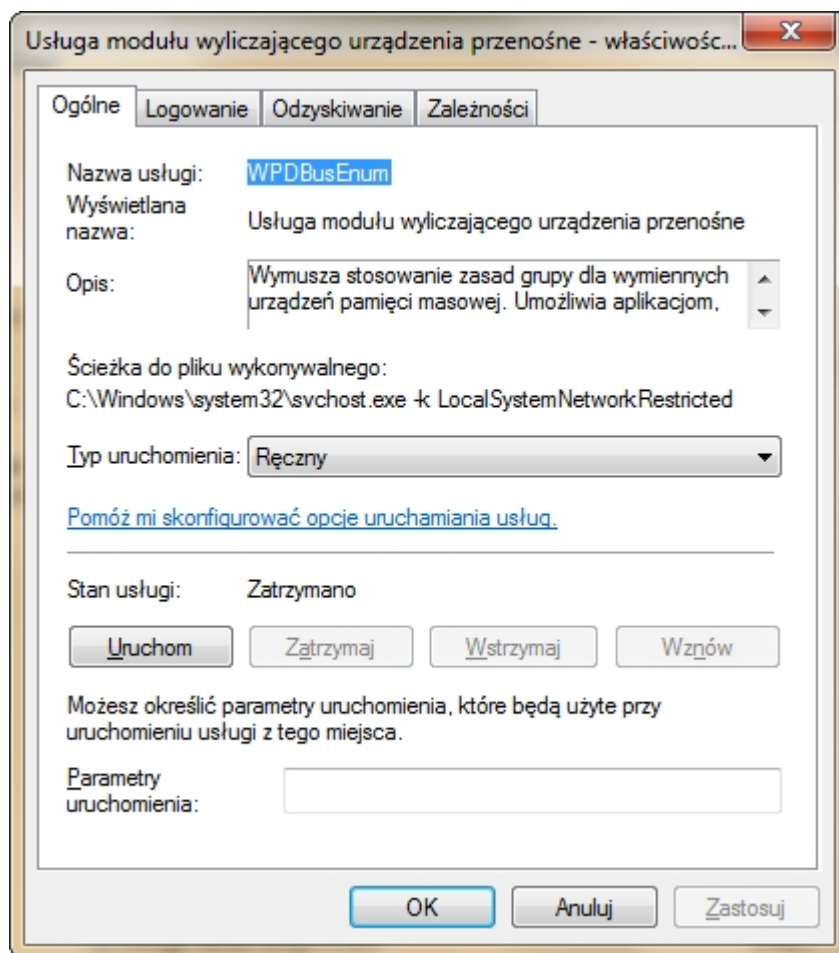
Usługa modułu wyliczającego urządzenia przenośne - właściwośc...

Ogólne | Logowanie | Odzyskiwanie | Zależności

Nazwa usługi: WPDBusEnum

Wyświetlana nazwa: Usługa modułu wyliczającego urządzenia przenośne

Opis: Wymusza stosowanie zasad grupy dla wymiennych urządzeń pamięci masowej. Umożliwia aplikacjom,

Ścieżka do pliku wykonywalnego:
C:\Windows\system32\svchost.exe -k LocalSystemNetworkRestricted

Typ uruchomienia: Ręczny

Pomóż mi skonfigurować opcje uruchamiania usług.

Stan usługi: Zatrzymano

Uruchom | Zatrzymaj | Wstrzymaj | Wznów

Możesz określić parametry uruchomienia, które będą użyte przy uruchomieniu usługi z tego miejsca.

Parametry uruchomienia:

OK | Anuluj | Zastosuj